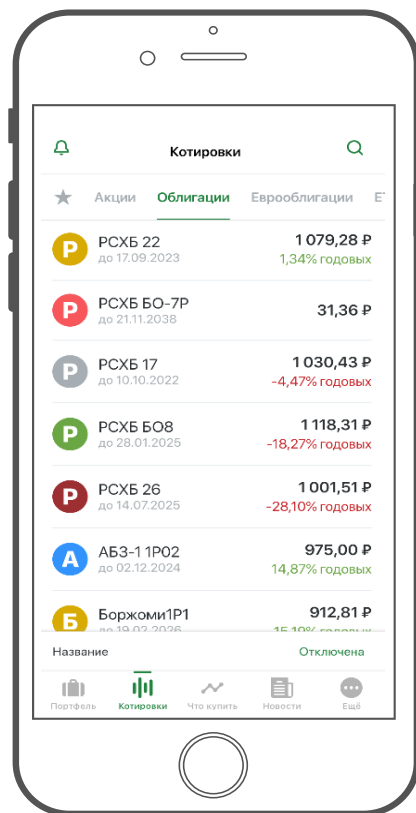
Котировки

Акции Облигации Еврооблигации E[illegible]

Р РСХБ 22
до 17.09.2023
1 079,28 ₽
1,34% годовых

Р РСХБ БО-7Р
до 21.11.2038
31,36 ₽

Р РСХБ 17
до 10.10.2022
1 030,43 ₽
-4,47% годовых

Р РСХБ БО8
до 28.01.2025
1 118,31 ₽
-18,27% годовых

Р РСХБ 26
до 14.07.2025
1 001,51 ₽
-28,10% годовых

А АБЗ-1 1Р02
до 02.12.2024
975,00 ₽
14,87% годовых

Б Боржоми1Р1
до 19.02.2026
912,81 ₽
15,10% годовых

Название
Отключена

Портфель Котировки Что купить Новости Ещё